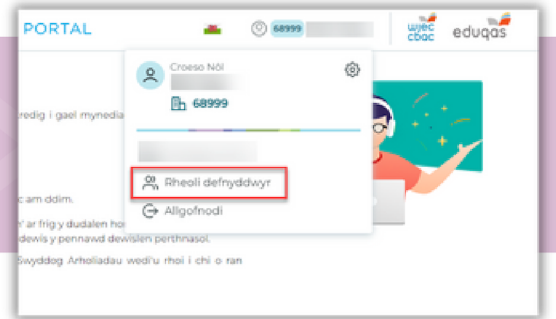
PORTAL

68999

wjec cbac

eduqas

Croeso Nôl

68999

Rheoli defnyddwyr

Allgofnodi

redig i gael mynedia

c am ddim.

' ar frig y dudalen ho

dewis y pennawd dewislen perthnasol.

Swyddog Arholiadau wedi'u rhoi i chi o ran